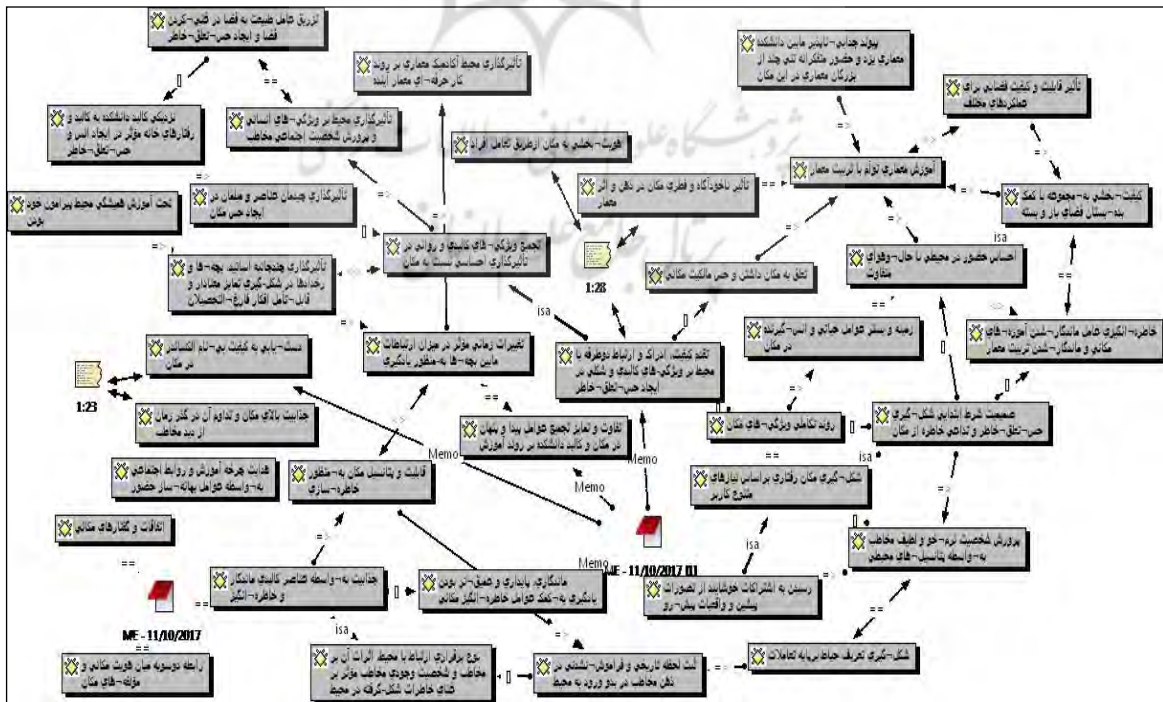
تزریق عامل طبیعت به فضا در کنج-کردن فضا و ایجاد حس-تعلق-خاطر

تاثیرگذاری محیط آکادمیک معماری بر روند کار حرفه-ای معمار آینده

پیوند جدایی-ناپذیر مابین دانشکده معماری یزد و حضور متفکرانه تنی چند از بزرگان معماری در این مکان

تاثیر قابلیت و کیفیت فضایی برای عملکردهای مختلف

ترمیکی کالبد دانشکده به کالبد و رفتارهای خانه موثر در ایجاد انس و حس-تعلق-خاطر

تاثیرگذاری محیط بر ویژگی-های انسانی و پرورش شخصیت اجتماعی مخاطب

هویت-بخشی به مکان از طریق تکامل افراد

آموزش معماری توام با تربیت معمار

تاثیر ناخودآگاه و فطری مکان در ذهن و اثر معمار

کیفیت-بخشی به-مجموعه با کمک بده-بستان فضای باز و بسته

تاثیرگذاری چیدمان عناصر و مبلمان در ایجاد حس مکان

تحت آموزش همیشگی محیط پیرامون خود بودن

تجمیع ویژگی-های کالبدی و روانی در تاثیرگذاری احساسی نسبت به مکان

1:28

isa

احساس حضور در محیطی با حال-وهوای متفاوت

تاثیرگذاری چندجانبه اساتید بچه-ها و رخدادها در شکل-گیری تمایز مشاهدر و قبل-تامل افکار فارغ-التحصیلان

تعلق به مکان داشتن و حس مالکیت مکانی

خاطره-انگیزی عامل ماندگار-شدن آموزه-های مکانی و ماندگار-شدن تربیت معمار

زمینه و بستر عوامل حیاتی و انس-گرفتن در مکان

دست-یابی به کیفیت بی-نام انتساهای در مکان

تغییرات زمانی موثر در میزان ارتباطات مابین بچه-ها به-منظور یادگیری

isa

تفهیم کیفیت، ادراک و ارتباط دوطرفه با محیط بر ویژگی-های کالبدی و شکلی در ایجاد حس-تعلق-خاطر

1:23

جذابیت بالای مکان و تداوم آن در گذر زمان از دید مخاطب

روند تکاملی ویژگی-های مکان

صمیمیت شرط ابتدایی شکل-گیری حس-تعلق-خاطر و تداعی خاطره از مکان

تفاوت و تمایز تجمیع عوامل پیدا و پنهان در مکان و کالبد دانشکده در روند آموزش

Memo

Memo

هدایت چرخه آموزش و روابط اجتماعی به-واسطه عوامل بهانه-ساز حضور

قابلیت و پتانسیل مکان به-منظور خاطره-سازی

Memo

شکل-گیری مکان رفتاری بر اساس نیازهای متنوع کاربر

اتفاقات و نگاشتهای مکانی

isa

پرورش شخصیت نرم-خو و لطیف مخاطب به-واسطه پتانسیل-های محیطی

ME - 11/10/2017

جذابیت به-واسطه عناصر کالبدی ماندگار و خاطره-انگیز

ماندگاری پایداری و عمق-تر بودن یادگیری به-کمک عوامل خاطره-انگیز مکانی

رسیدن به اشتراکات خوشایند از تصورات پیشین و واقعیات پیش-رو

ME - 11/10/2017

isa

رابطه دوسویه میان هویت مکانی و مولفه-های مکان

نوع برقراری ارتباط با محیط اثرات آن بر مخاطب و شخصیت وجودی مخاطب موثر بر تداعی خاطرات شکل-گرفته در محیط

ثبت لحظه تاریخی و فراموش-نشدنی در ذهن مخاطب در بدو ورود به محیط

شکل-گیری تعریف جایگاه پایه تعاملات